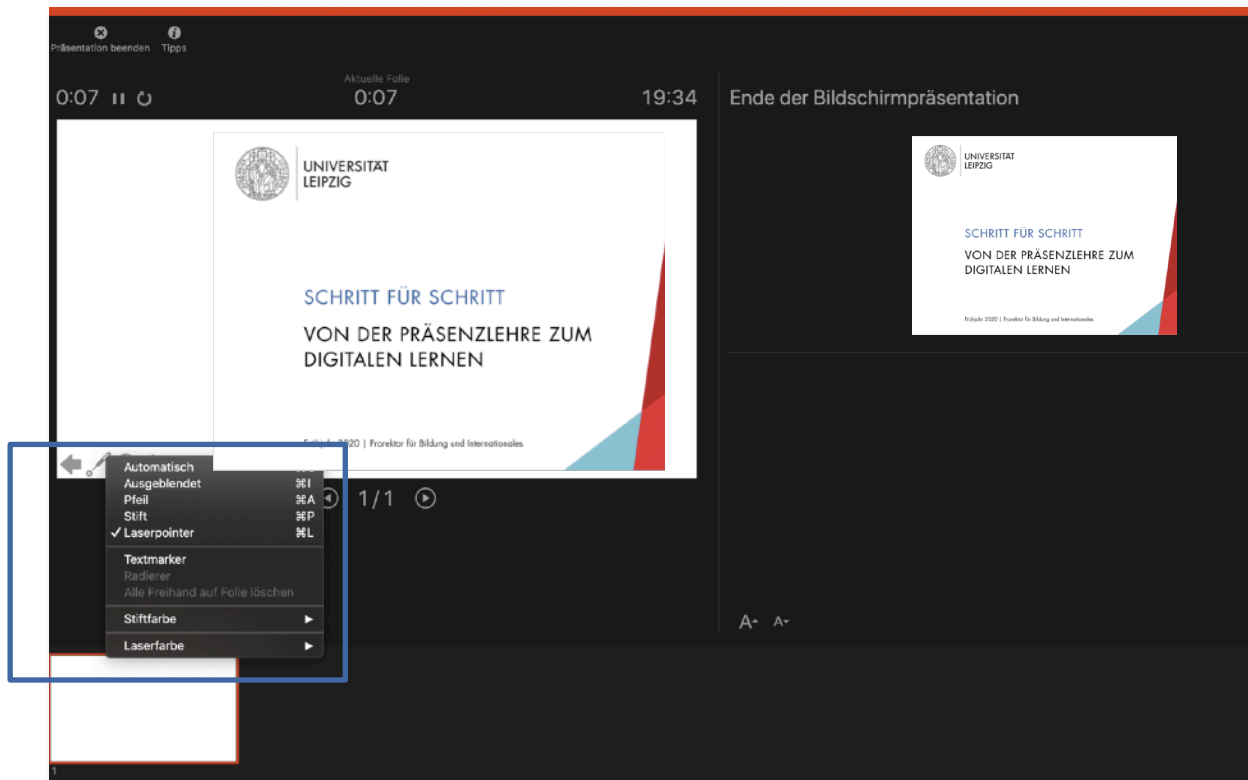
Präsentation beenden Tipps

Aktuelle Folie

0:07 0:07 19:34

Ende der Bildschirmpräsentation

UNIVERSITÄT LEIPZIG

SCHRITT FÜR SCHRITT

VON DER PRÄSENZLEHRE ZUM DIGITALEN LERNEN

Frühjahr 2020 | Prorektor für Bildung und Internationales

UNIVERSITÄT LEIPZIG

SCHRITT FÜR SCHRITT

VON DER PRÄSENZLEHRE ZUM DIGITALEN LERNEN

Frühjahr 2020 | Prorektor für Bildung und Internationales

Automatisch
Ausgeblendet ⌘I
Pfeil ⌘A
Stift ⌘P
✓ Laserpointer ⌘L
Textmarker
Radierer
Alle Freihand auf Folie löschen
Stiftfarbe ▶
Laserfarbe ▶

1/1

1